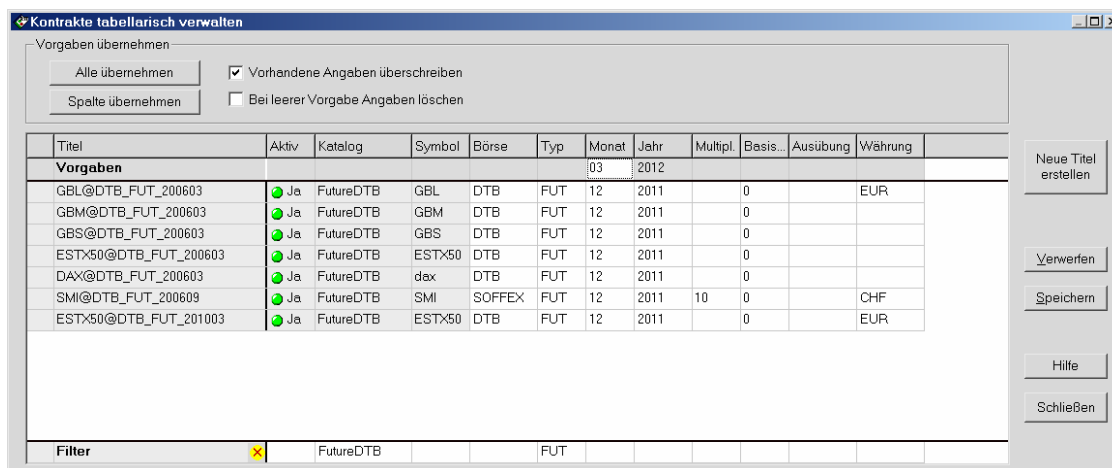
Kontrakte tabellarisch verwalten

Vorgaben übernehmen

Alle übernehmen

Spalte übernehmen

☑ Vorhandene Angaben überschreiben

☐ Bei leerer Vorgabe Angaben löschen

| Titel | Aktiv | Katalog | Symbol | Börse | Typ | Monat | Jahr | Multipl. | Basis... | Ausübung | Währung |
|---|---|---|---|---|---|---|---|---|---|---|---|
| Vorgaben | | | | | | 03 | 2012 | | | | |
| GBL@DTB_FUT_200603 | Ja | FutureDTB | GBL | DTB | FUT | 12 | 2011 | | 0 | | EUR |
| GBM@DTB_FUT_200603 | Ja | FutureDTB | GBM | DTB | FUT | 12 | 2011 | | 0 | | |
| GBS@DTB_FUT_200603 | Ja | FutureDTB | GBS | DTB | FUT | 12 | 2011 | | 0 | | |
| ESTX50@DTB_FUT_200603 | Ja | FutureDTB | ESTX50 | DTB | FUT | 12 | 2011 | | 0 | | |
| DAX@DTB_FUT_200603 | Ja | FutureDTB | dax | DTB | FUT | 12 | 2011 | | 0 | | |
| SMI@DTB_FUT_200609 | Ja | FutureDTB | SMI | SOFFEX | FUT | 12 | 2011 | 10 | 0 | | CHF |
| ESTX50@DTB_FUT_201003 | Ja | FutureDTB | ESTX50 | DTB | FUT | 12 | 2011 | | 0 | | EUR |
| Filter | | FutureDTB | | | FUT | | | | | | |

Neue Titel erstellen

Verwerfen

Speichern

Hilfe

Schließen